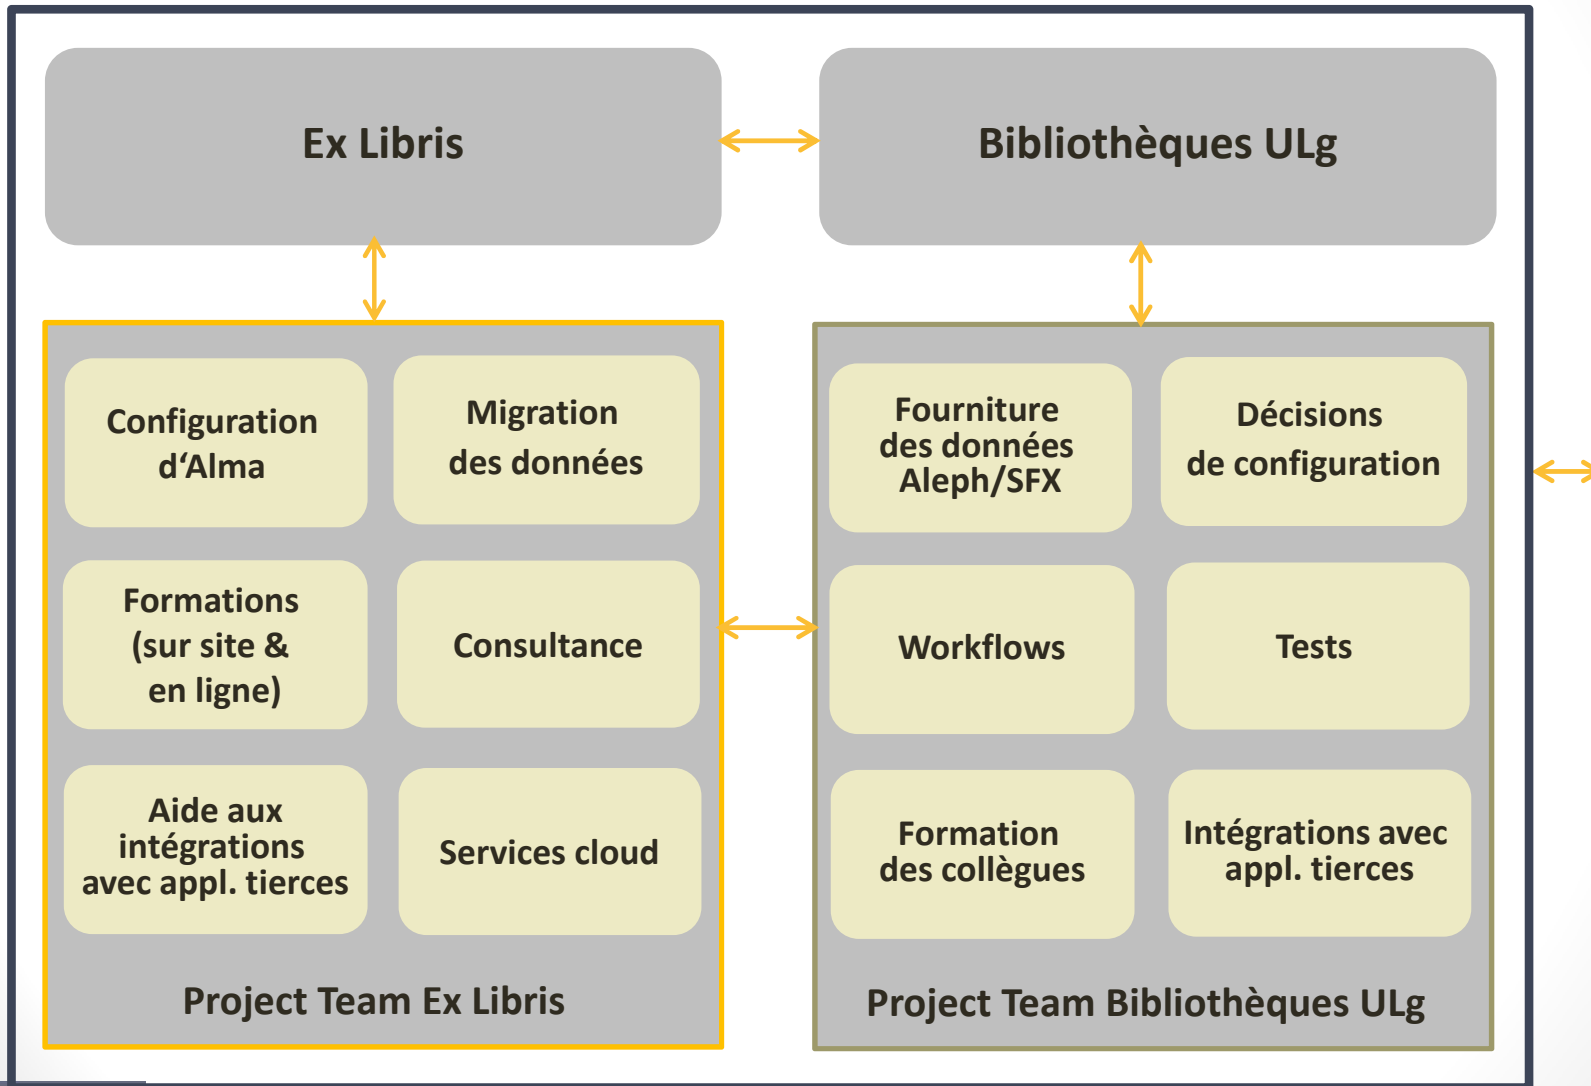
Ex Libris

Bibliothèques ULg

Configuration d'Alma

Migration des données

Formations (sur site & en ligne)

Consultance

Aide aux intégrations avec appl. tierces

Services cloud

Project Team Ex Libris

Fourniture des données Aleph/SFX

Décisions de configuration

Workflows

Tests

Formation des collègues

Intégrations avec appl. tierces

Project Team Bibliothèques ULg